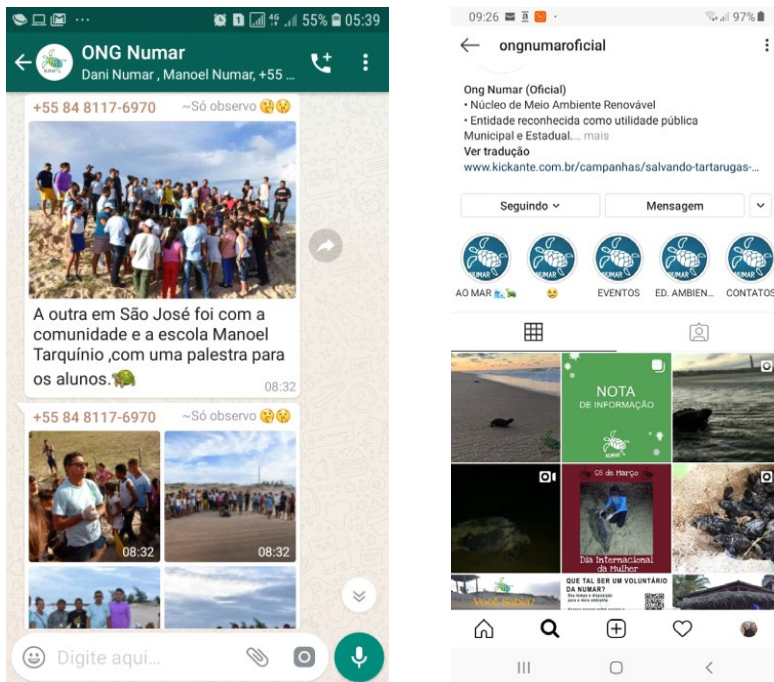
55% 05:39

ONG Numar
Dani Numar, Manoel Numar, +55 ...

+55 84 8117-6970 ~Só observo 😲😲

A outra em São José foi com a comunidade e a escola Manoel Tarquínio ,com uma palestra para os alunos.🐢
08:32

+55 84 8117-6970 ~Só observo 😲😲

08:32
08:32

Digite aqui...

09:26
97%

ongnumaroficial

Ong Numar (Oficial)
• Núcleo de Meio Ambiente Renovável
• Entidade reconhecida como utilidade pública Municipal e Estadual.... mais
Ver tradução
www.kickante.com.br/campanhas/salvando-tartarugas-...

Seguindo
Mensagem

AO MAR
EVENTOS
ED. AMBIEN...
CONTATOS

NOTA
DE INFORMAÇÃO

08 de Março
Dia Internacional da Mulher

QUE TAL SER UM VOLUNTÁRIO DA NUMAR?